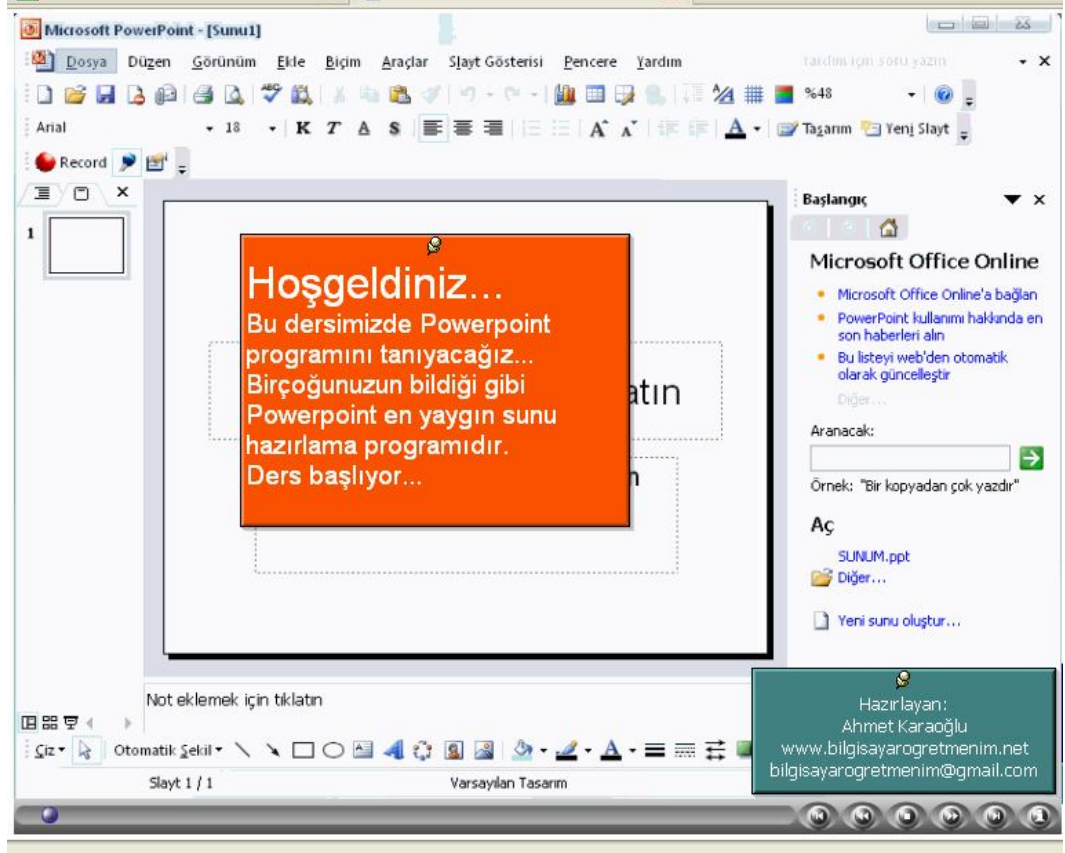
Microsoft PowerPoint - [Sunu1]

Dosya Düzen Görünüm Ekle Biçim Araçlar Slayt Gösterisi Pencere Yardım

Yardım için soru yazın

%48

Arial 18 K T A S

Tasarım Yeni Slayt

Record

Başlangıç

Microsoft Office Online

Microsoft Office Online'a bağlan

PowerPoint kullanımı hakkında en son haberleri alın

Bu listeyi web'den otomatik olarak güncelleştir

Diğer...

Aranacak:

Örnek: "Bir kopyadan çok yazdır"

Aç

SUNUM.ppt

Diğer...

Yeni sunu oluştur...

Hoşgeldiniz...

Bu dersimizde Powerpoint programını tanıyacağız... Birçoğunuzun bildiği gibi Powerpoint en yaygın sunu hazırlama programıdır. Ders başlıyor...

atın

n

Not eklemek için tıklatın

Çiz Otomatik Şekil

Slayt 1 / 1 Varsayılan Tasarım

Hazırlayan:
Ahmet Karaoğlu
www.bilgisayarogretmenim.net
bilgisayarogretmenim@gmail.com